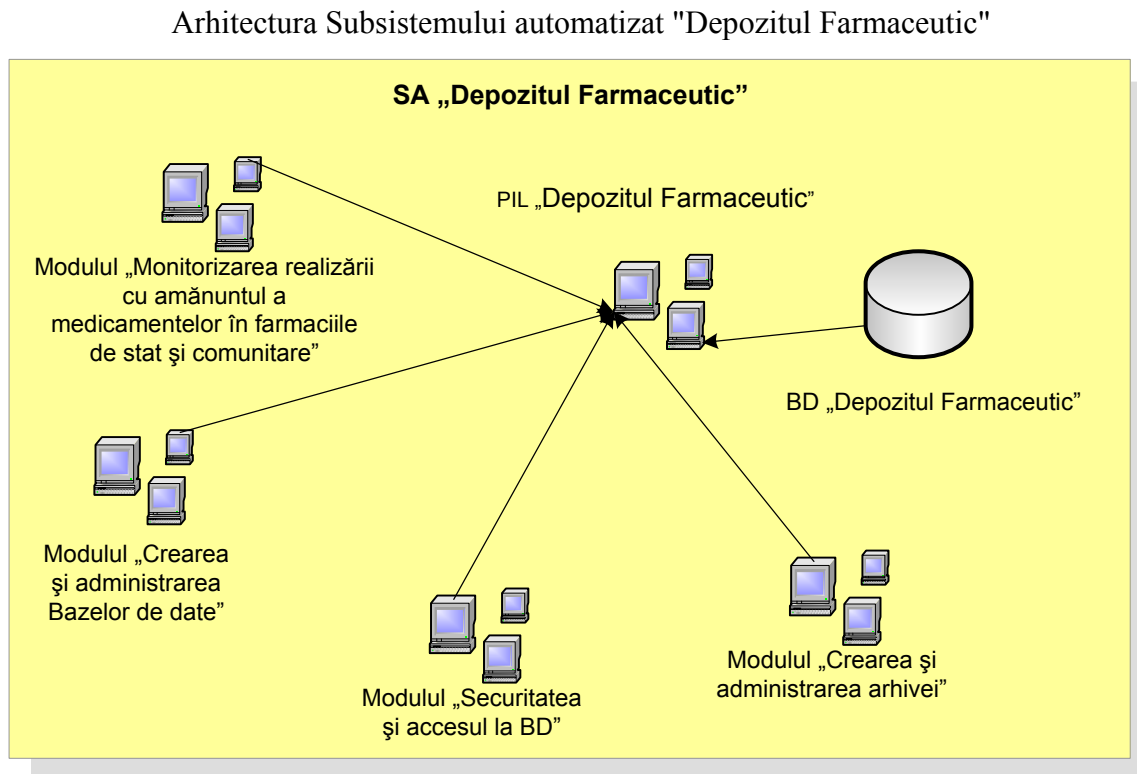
Arhitectura Subsistemului automatizat "Depozitul Farmaceutic"

SA „Depozitul Farmaceutic”

PIL „Depozitul Farmaceutic”

Modulul „Monitorizarea realizării cu amănuntul a medicamentelor în farmaciile de stat şi comunitare”

BD „Depozitul Farmaceutic”

Modulul „Crearea şi administrarea Bazelor de date”

Modulul „Securitatea şi accesul la BD”

Modulul „Crearea şi administrarea arhivei”